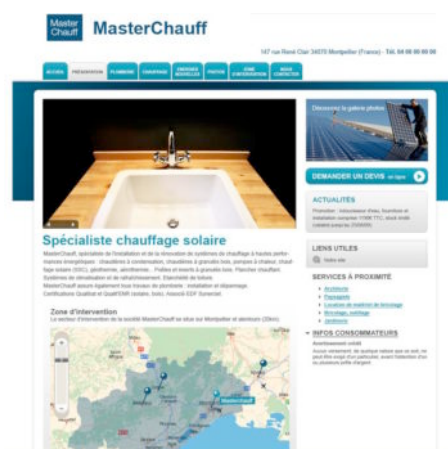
Master Chauff

MasterChauff

147 rue René Clair 34070 Montpellier (France) - Tél. 04 00 00 00 00

ACCUEIL | PRÉSENTATION | PLOMBERIE | CHAUFFAGE | ÉNERGIES NOUVELLES | PHOTOS | ZONE D'INTERVENTION | NOUS CONTACTER

Découvrez la galerie photos

DEMANDER UN DEVIS en ligne

ACTUALITÉS

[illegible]

Spécialiste chauffage solaire

MasterChauff, spécialiste de l'installation et de la rénovation de systèmes de chauffage à haute performance énergétique : chaudières à condensation, chaudières à granulés bois, pompes à chaleur, chauffage solaire (SSC), géothermie, aérothermie... Poêles et inserts à granulés bois. Plancher chauffant. Systèmes de climatisation et de rafraîchissement. Electricité de toiture. MasterChauff assure également tous travaux de plomberie : installation et dépannage. Certifications Qualisol et QualPAC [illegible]

Zone d'intervention

Le secteur d'intervention de la société MasterChauff se situe sur Montpellier et alentours (30km).

MasterChauff

LIENS UTILES

Notre site

SERVICES À PROXIMITÉ

Architecte
Paysagiste
Location de matériel de bricolage
Bricolage, outillage
Jardinerie

INFOS CONSOMMATEURS

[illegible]